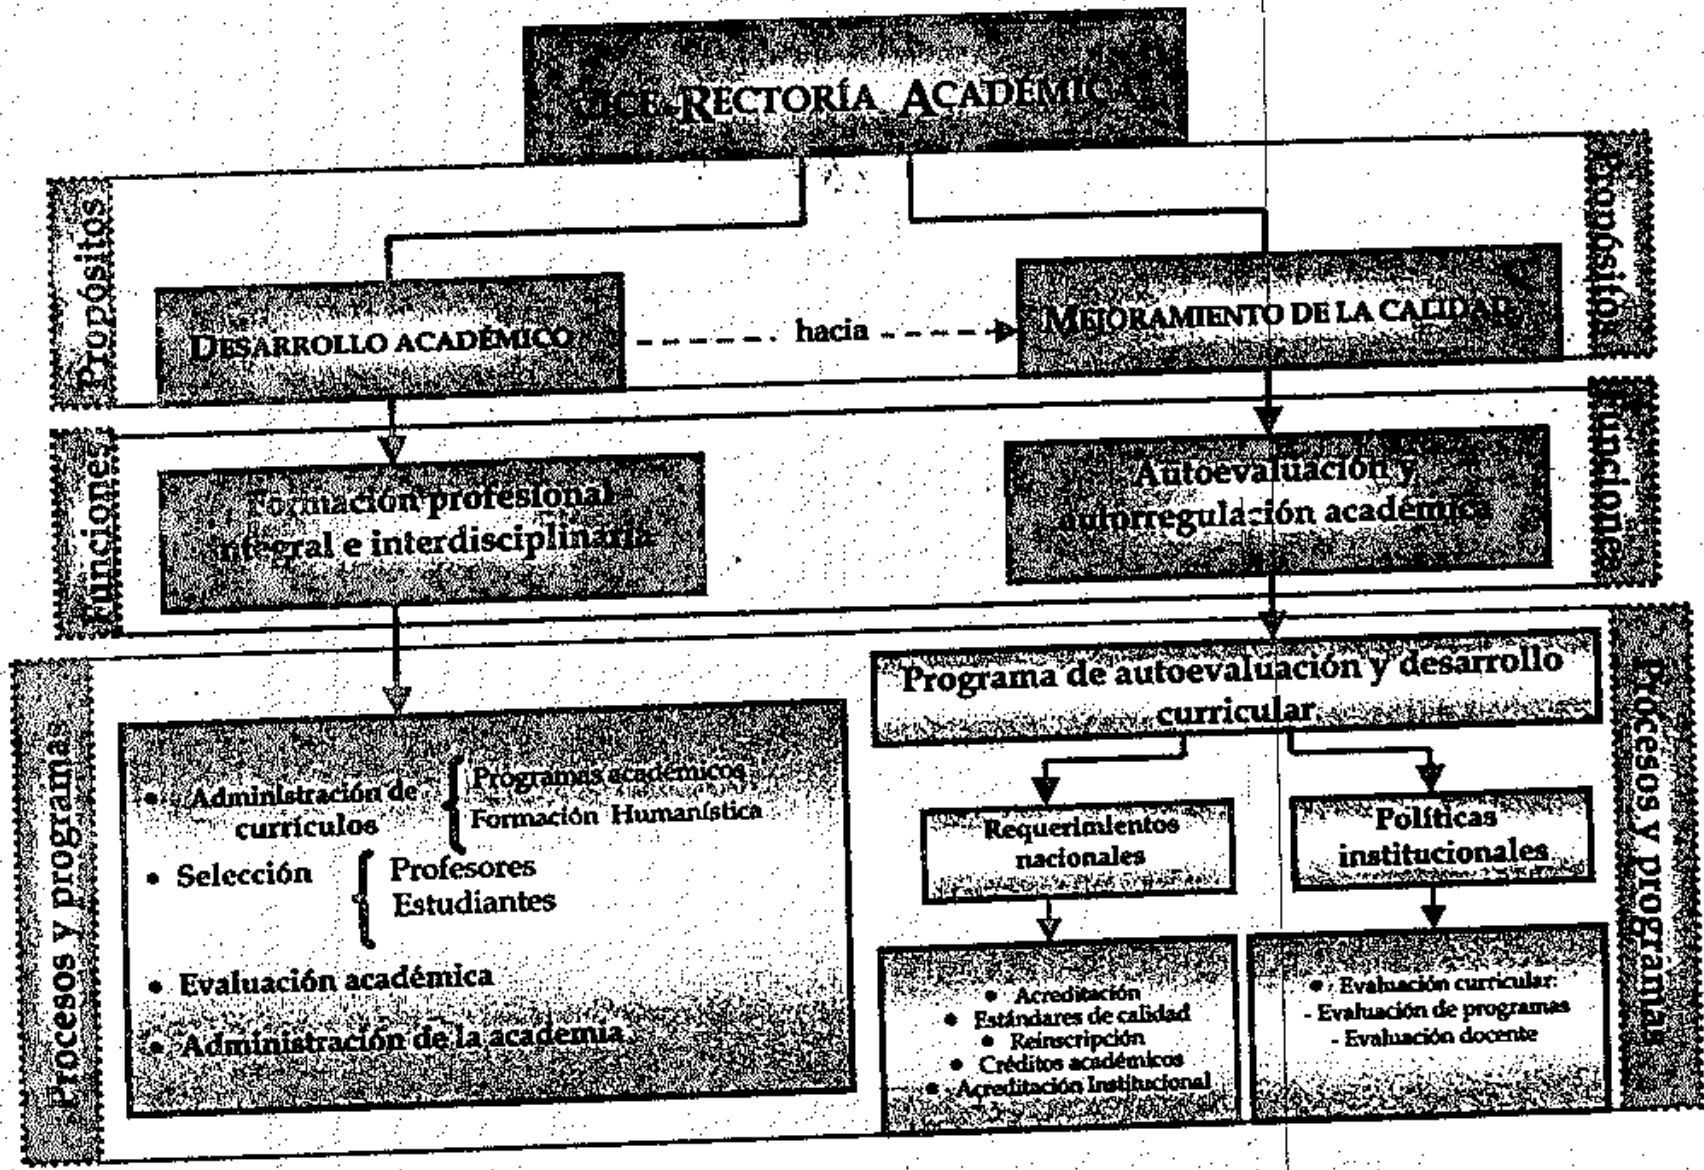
VICE-RECTORÍA ACADÉMICA

Propósitos

Propósitos

DESARROLLO ACADÉMICO hacia MEJORAMIENTO DE LA CALIDAD

Funciones

Funciones

Formación profesional integral e interdisciplinaria

Autoevaluación y autorregulación académica

Procesos y programas

Procesos y programas

Programa de autoevaluación y desarrollo curricular

• Administración de currículos { Programas académicos, Formación Humanística
• Selección { Profesores, Estudiantes
• Evaluación académica
• Administración de la academia

Requerimientos nacionales

Políticas institucionales

• Acreditación
• Estándares de calidad
• Reinscripción
• Créditos académicos
• Acreditación Institucional

• Evaluación curricular:
- Evaluación de programas
- Evaluación docente